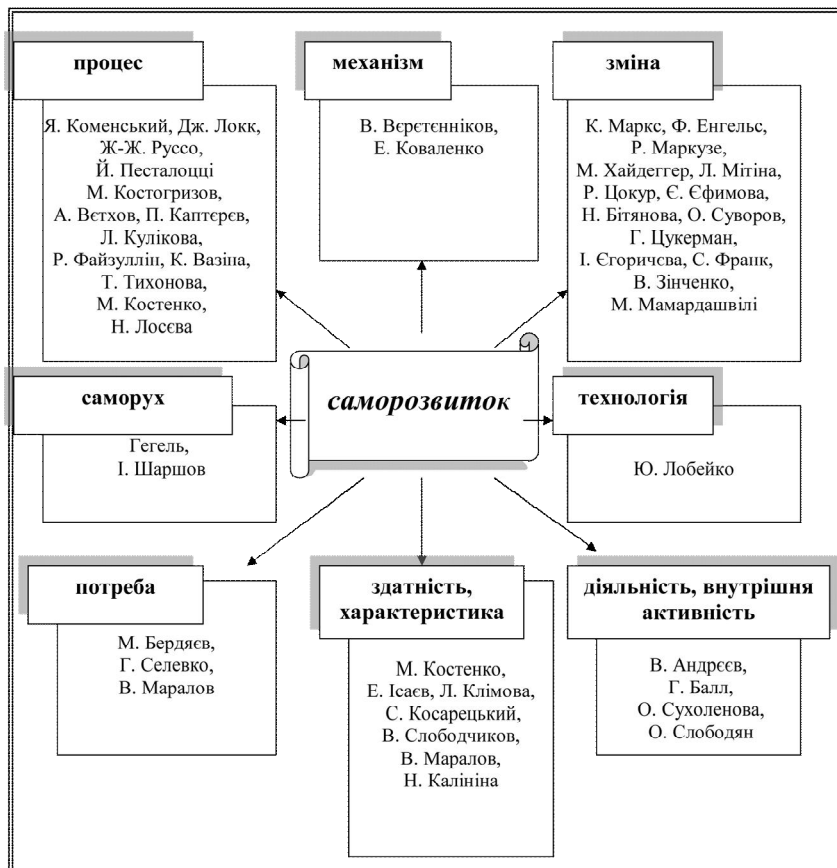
процес

Я. Коменський, Дж. Локк, Ж-Ж. Руссо, Й. Песталоцці М. Костогризов, А. Вєтхов, П. Каптєрєв, Л. Кулікова, Р. Файзуллін, К. Вазіна, Т. Тихонова, М. Костенко, Н. Лосєва

механізм

В. Вєрєтєнніков, Е. Коваленко

зміна

К. Маркс, Ф. Енгельс, Р. Маркузе, М. Хайдеггер, Л. Мітіна, Р. Цокур, Є. Єфимова, Н. Бітянова, О. Суворов, Г. Цукерман, І. Єгоричєва, С. Франк, В. Зінченко, М. Мамардашвілі

саморух

Гегель, І. Шаршов

саморозвиток

технологія

Ю. Лобейко

потреба

М. Бердяєв, Г. Селевко, В. Маралов

здатність, характеристика

М. Костенко, Е. Ісаєв, Л. Клімова, С. Косарецький, В. Слободчиков, В. Маралов, Н. Калініна

діяльність, внутрішня активність

В. Андрєєв, Г. Балл, О. Сухоленова, О. Слободян